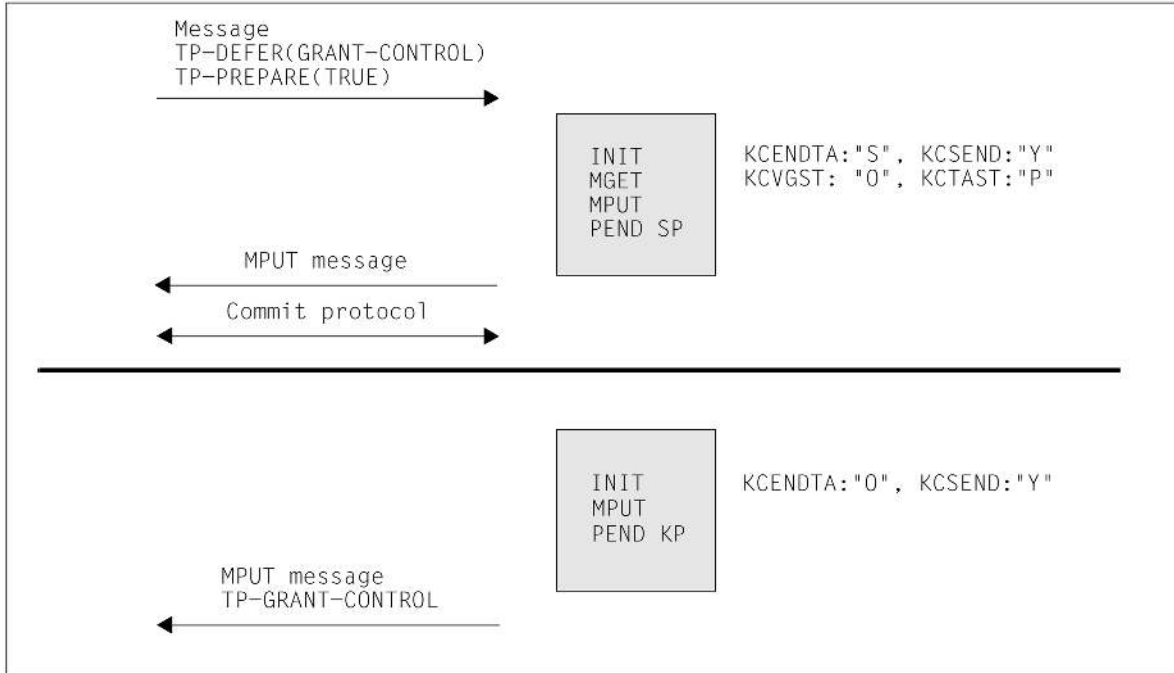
Message
TP-DEFER(GRANT-CONTROL)
TP-PREPARE(TRUE)

INIT
MGET
MPUT
PEND SP

KCENDTA:"S", KCSEND:"Y"
KCVGST: "O", KCTAST:"P"

MPUT message

Commit protocol

INIT
MPUT
PEND KP

KCENDTA:"O", KCSEND:"Y"

MPUT message
TP-GRANT-CONTROL